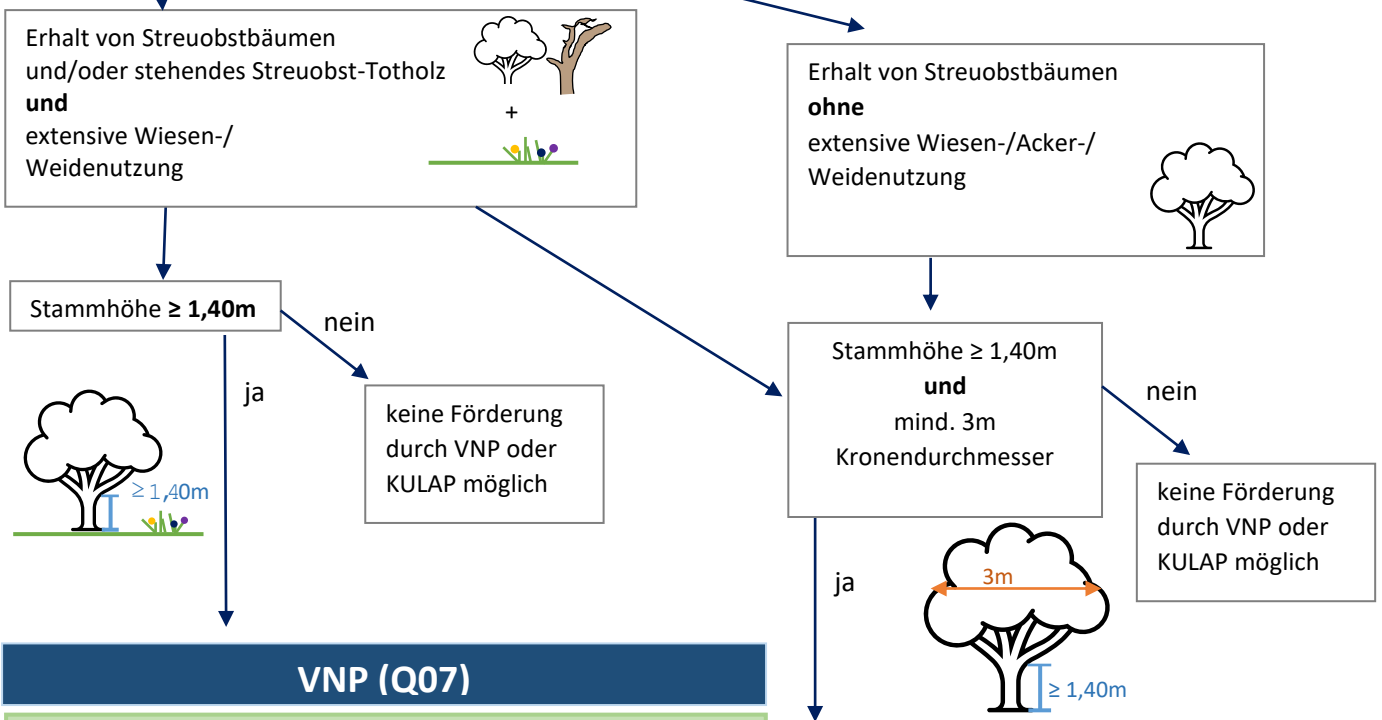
Erhalt von Streuobstbäumen und/oder stehendes Streuobst-Totholz
**und**
extensive Wiesen-/ Weidenutzung

+

Erhalt von Streuobstbäumen
**ohne**
extensive Wiesen-/Acker-/ Weidenutzung

Stammhöhe **≥ 1,40m**

nein

ja

≥ 1,40m

keine Förderung durch VNP oder KULAP möglich

Stammhöhe ≥ 1,40m
**und**
mind. 3m Kronendurchmesser

nein

keine Förderung durch VNP oder KULAP möglich

ja

3m

≥ 1,40m

VNP (Q07)